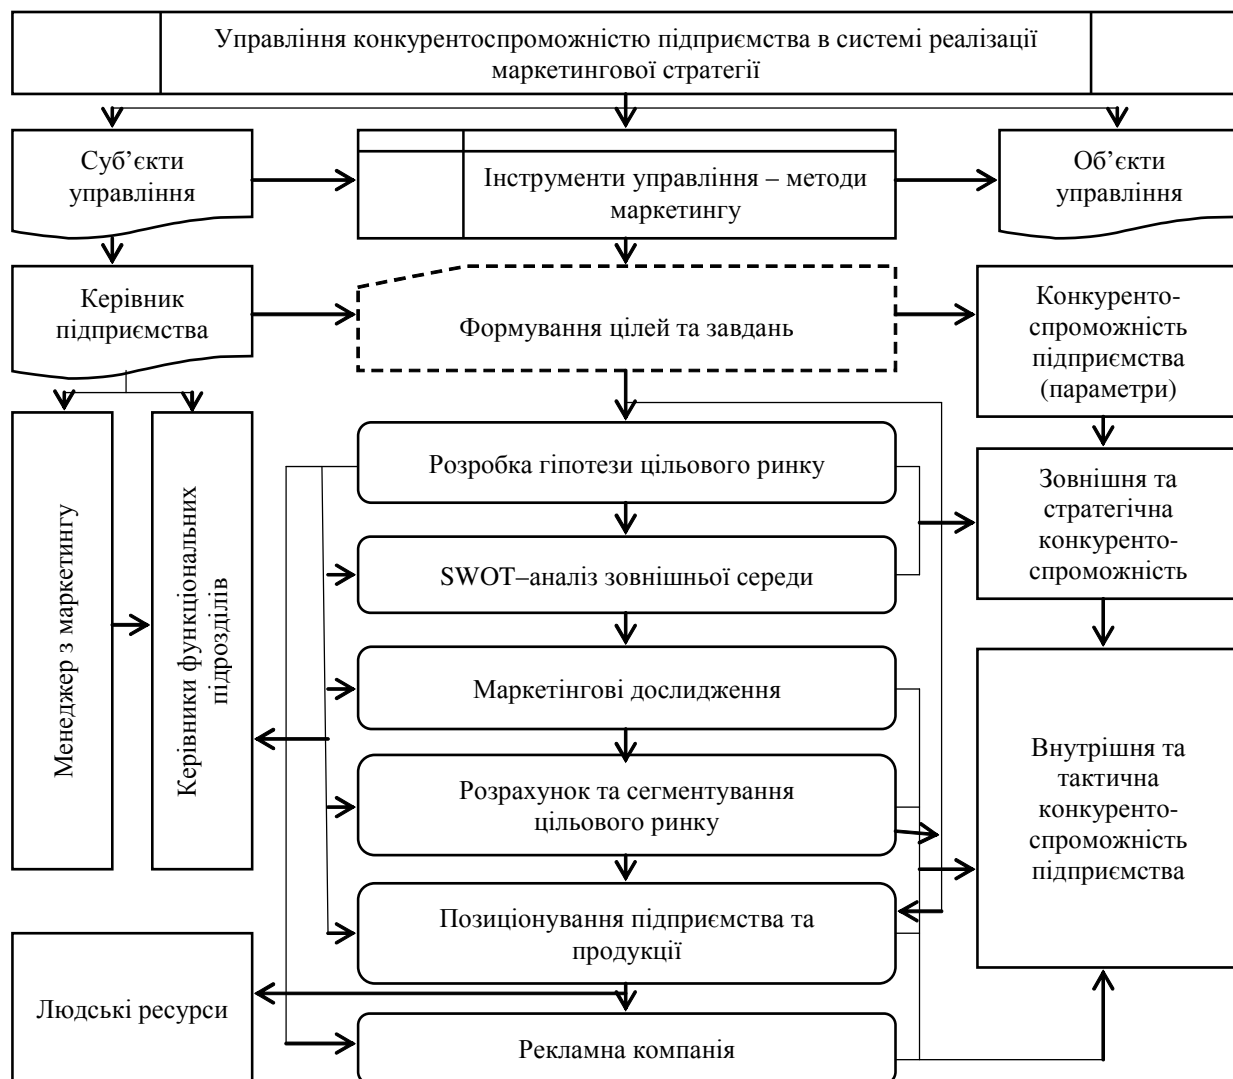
Управління конкурентоспроможністю підприємства в системі реалізації маркетингової стратегії

Суб'єкти управління

Інструменти управління – методи маркетингу

Об'єкти управління

Керівник підприємства

Формування цілей та завдань

Конкуренто-спроможність підприємства (параметри)

Менеджер з маркетингу

Керівники функціональних підрозділів

Розробка гіпотези цільового ринку

Зовнішня та стратегічна конкуренто-спроможність

SWOT–аналіз зовнішньої середи

Маркетінгові дослідження

Внутрішня та тактична конкуренто-спроможність підприємства

Розрахунок та сегментування цільового ринку

Позиціонування підприємства та продукції

Людські ресурси

Рекламна компанія